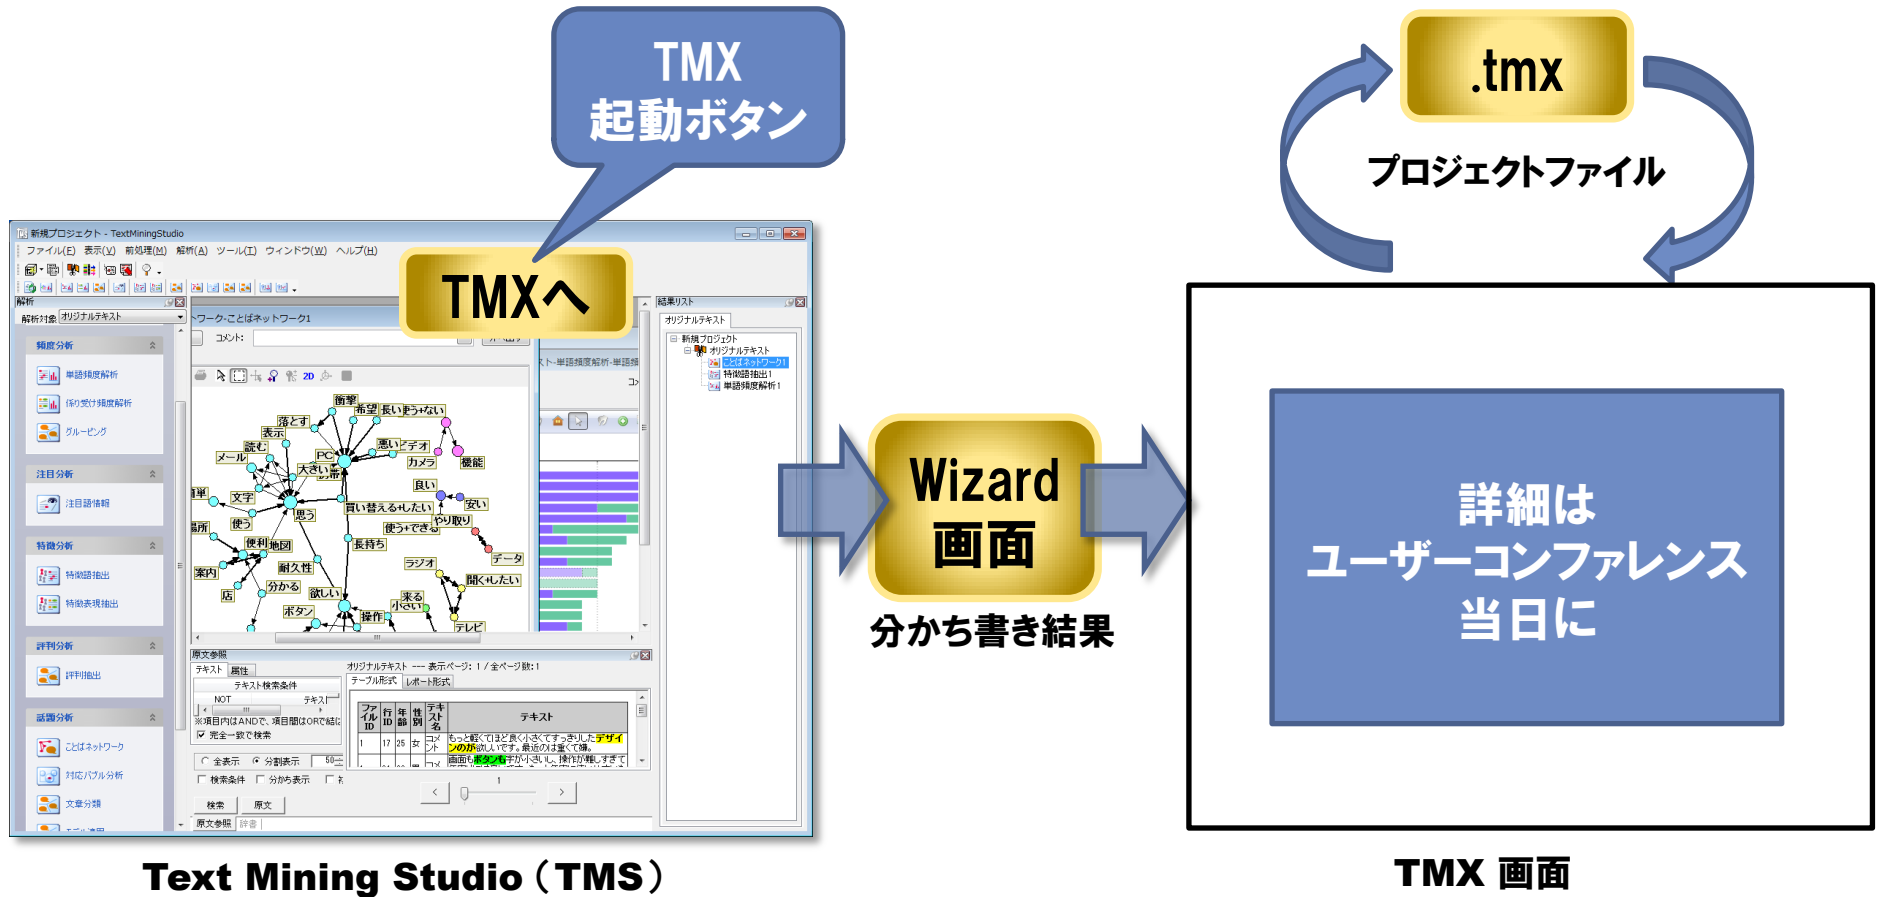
TMX
起動ボタン

.tmx

プロジェクトファイル

新規プロジェクト - TextMiningStudio

ファイル(F) 表示(V) 前処理(M) 解析(A) ツール(T) ウィンドウ(W) ヘルプ(H)

TMXへ

解析

解析対象 オリジナルテキスト

頻度分析

単語頻度解析

係り受け頻度解析

グルーピング

注目分析

注目語情報

特徴分析

特徴語抽出

特徴表現抽出

評判分析

評判抽出

話題分析

ことばネットワーク

対応バブル分析

文章分類

ネットワーク-ことばネットワーク1

コメント:

衝撃 希望 長い 使うない 落とす 表示 読む メール 悪い デオ カメラ 機能 PC 大きい 良い 安い 文字 買い替えるしたい やり取り 使う 思う 使うできる 便利 地図 長持ち データ 耐久性 ラジオ 聞くしたい 分かる 欲しい 店 案内 ボタン 来る 小さい 操作 テレビ 場所

結果リスト

オリジナルテキスト

新規プロジェクト

オリジナルテキスト

ことばネットワーク1

特徴語抽出1

単語頻度解析1

原文参照

テキスト 属性

テキスト検索条件

NOT テキスト

※項目内はANDで、項目間はORで結

完全一致で検索

全表示 分割表示

検索条件 分かち表示

検索 原文

原文参照 辞書

オリジナルテキスト --- 表示ページ: 1 / 全ページ数: 1

テーブル形式 レポート形式

| ファイルID | 行ID | 年齢 | 性別 | テキスト名 | テキスト |
|---|---|---|---|---|---|
| 1 | 17 | 25 | 女 | コメント | もっと軽くてほど良く小さくてすっきりしたデザインのが欲しいです。最近のは重くて嫌。 |
| | | | | | 画面もボタンも字が小さいし、操作が難しすぎて |

Wizard
画面

分かち書き結果

詳細は
ユーザーコンファレンス
当日に

Text Mining Studio（TMS）

TMX 画面